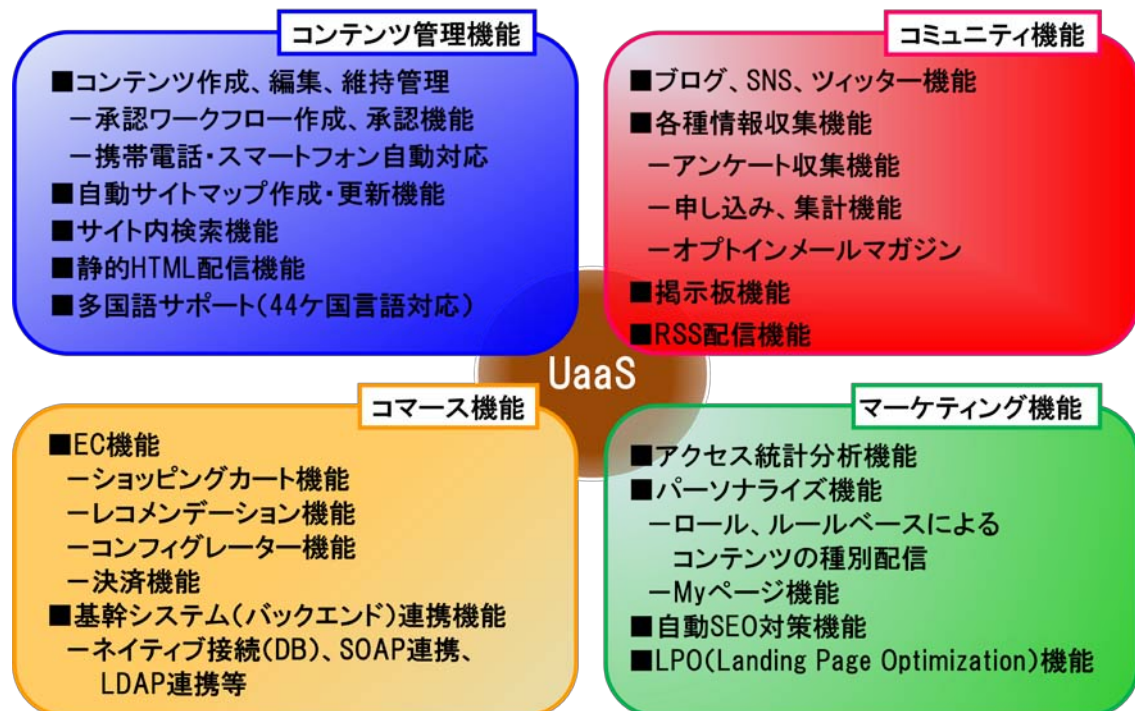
コンテンツ管理機能

■コンテンツ作成、編集、維持管理
ー承認ワークフロー作成、承認機能
ー携帯電話・スマートフォン自動対応
■自動サイトマップ作成・更新機能
■サイト内検索機能
■静的HTML配信機能
■多国語サポート(44ケ国言語対応)

コミュニティ機能

■ブログ、SNS、ツィッター機能
■各種情報収集機能
ーアンケート収集機能
ー申し込み、集計機能
ーオプトインメールマガジン
■掲示板機能
■RSS配信機能

UaaS

コマース機能

■EC機能
ーショッピングカート機能
ーレコメンデーション機能
ーコンフィグレーター機能
ー決済機能
■基幹システム(バックエンド)連携機能
ーネイティブ接続(DB)、SOAP連携、LDAP連携等

マーケティング機能

■アクセス統計分析機能
■パーソナライズ機能
ーロール、ルールベースによるコンテンツの種別配信
ーMyページ機能
■自動SEO対策機能
■LPO(Landing Page Optimization)機能